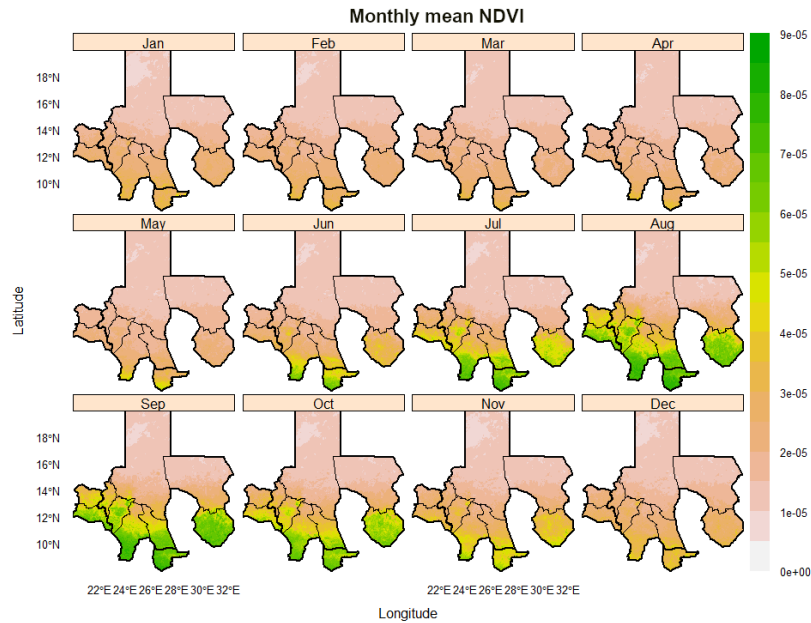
Monthly mean NDVI

Jan
Feb
Mar
Apr
May
Jun
Jul
Aug
Sep
Oct
Nov
Dec

18°N
16°N
14°N
12°N
10°N

18°N
16°N
14°N
12°N
10°N

Latitude

22°E 24°E 26°E 28°E 30°E 32°E
22°E 24°E 26°E 28°E 30°E 32°E

Longitude

9e-05
8e-05
7e-05
6e-05
5e-05
4e-05
3e-05
2e-05
1e-05
0e+00